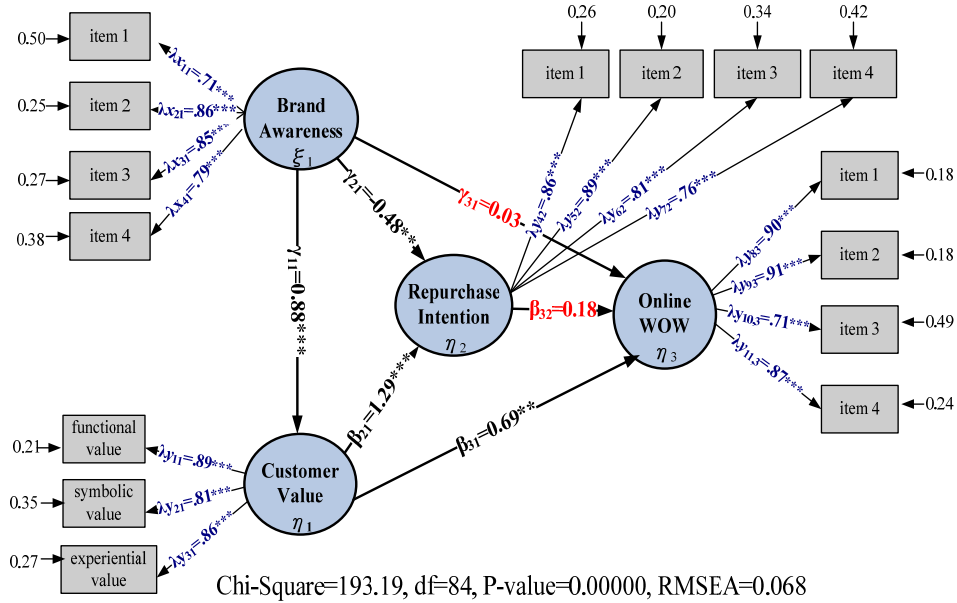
0.50 item 1
0.25 item 2
0.27 item 3
0.38 item 4

$\lambda x_{11}$=.71***
$\lambda x_{21}$=.86***
$\lambda x_{31}$=.85***
$\lambda x_{41}$=.79***

Brand Awareness $\xi_1$

0.26 0.20 0.34 0.42
item 1 item 2 item 3 item 4

$\lambda y_{42}$=.86***
$\lambda y_{52}$=.89***
$\lambda y_{62}$=.81***
$\lambda y_{72}$=.76***

$\gamma_{21}$=0.48***
$\gamma_{31}$=0.03
$\gamma_{11}$=0.88***

Repurchase Intention $\eta_2$

$\beta_{32}$=0.18

Online WOW $\eta_3$

$\lambda y_{83}$=.90***
$\lambda y_{93}$=.91***
$\lambda y_{103}$=.71***
$\lambda y_{113}$=.87***

item 1 0.18
item 2 0.18
item 3 0.49
item 4 0.24

$\beta_{21}$=1.29***
$\beta_{31}$=0.69**

0.21 functional value
0.35 symbolic value
0.27 experiential value

$\lambda y_{11}$=.89***
$\lambda y_{21}$=.81***
$\lambda y_{31}$=.86***

Customer Value $\eta_1$

Chi-Square=193.19, df=84, P-value=0.00000, RMSEA=0.068